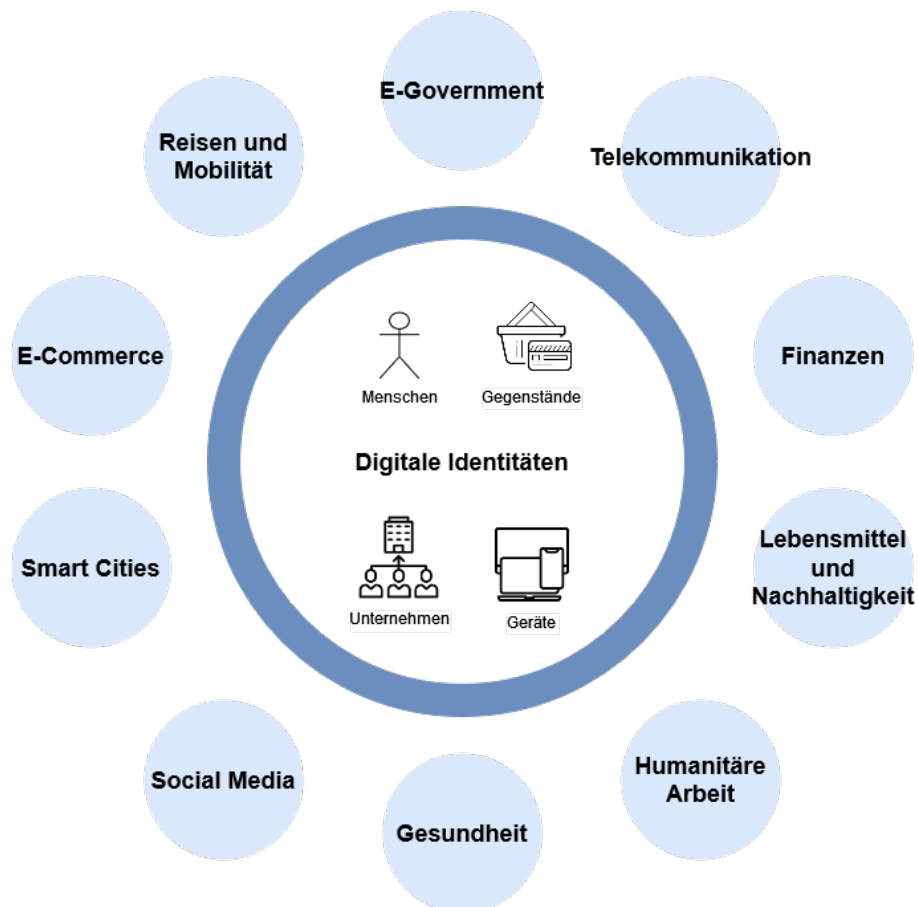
E-Government

Reisen und Mobilität

Telekommunikation

E-Commerce

Finanzen

Menschen

Gegenstände

Digitale Identitäten

Unternehmen

Geräte

Smart Cities

Lebensmittel und Nachhaltigkeit

Social Media

Humanitäre Arbeit

Gesundheit